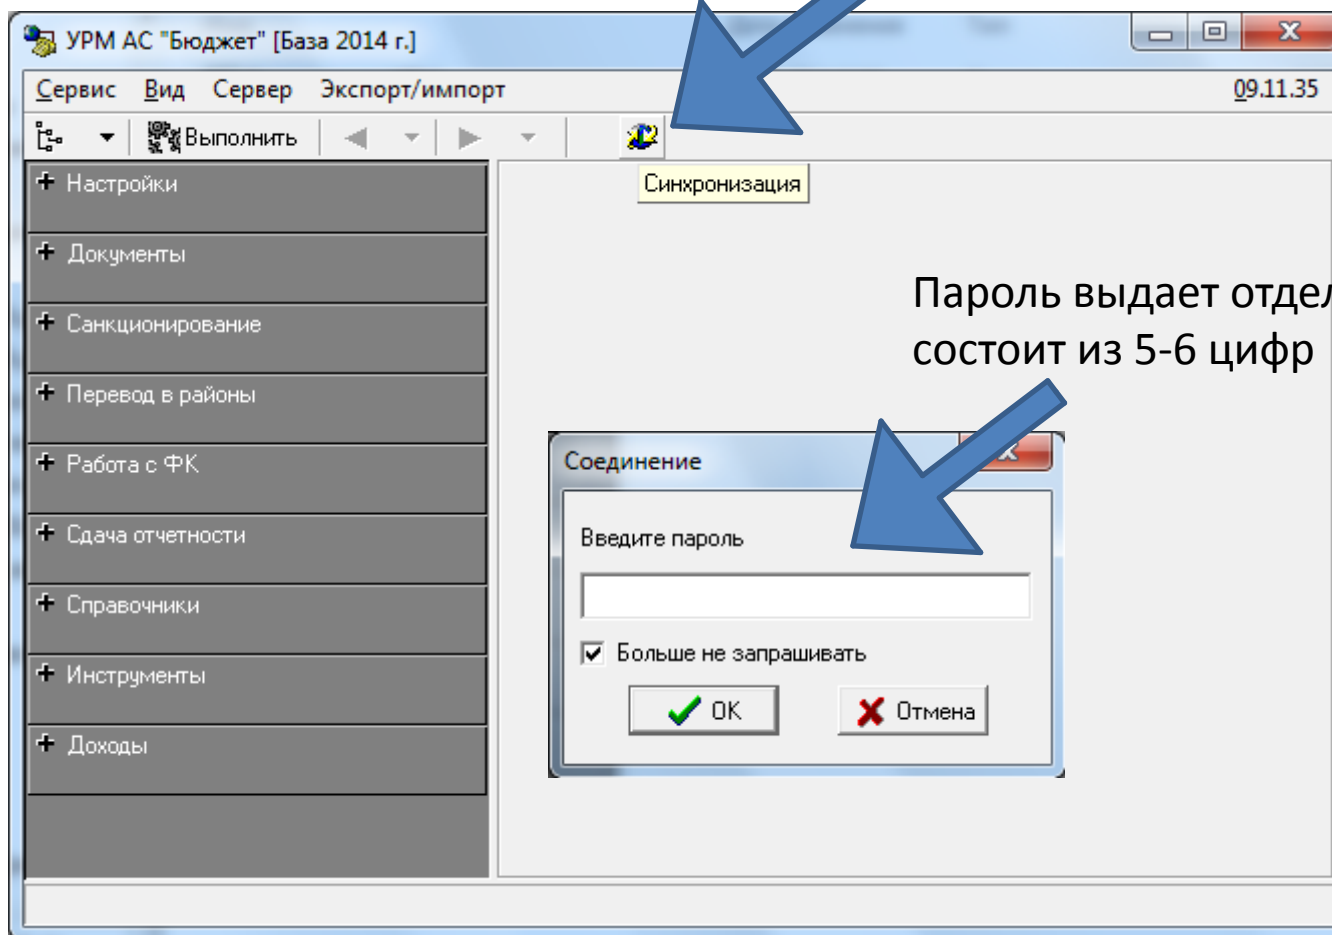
УРМ АС "Бюджет" [База 2014 г.]

Сервис Вид Сервер Экспорт/импорт

09.11.35

Выполнить

Синхронизация

+ Настройки

+ Документы

+ Санкционирование

+ Перевод в районы

+ Работа с ФК

+ Сдача отчетности

+ Справочники

+ Инструменты

+ Доходы

Пароль выдает отдел
состоит из 5-6 цифр

Соединение

Введите пароль

Больше не запрашивать

OK

Отмена